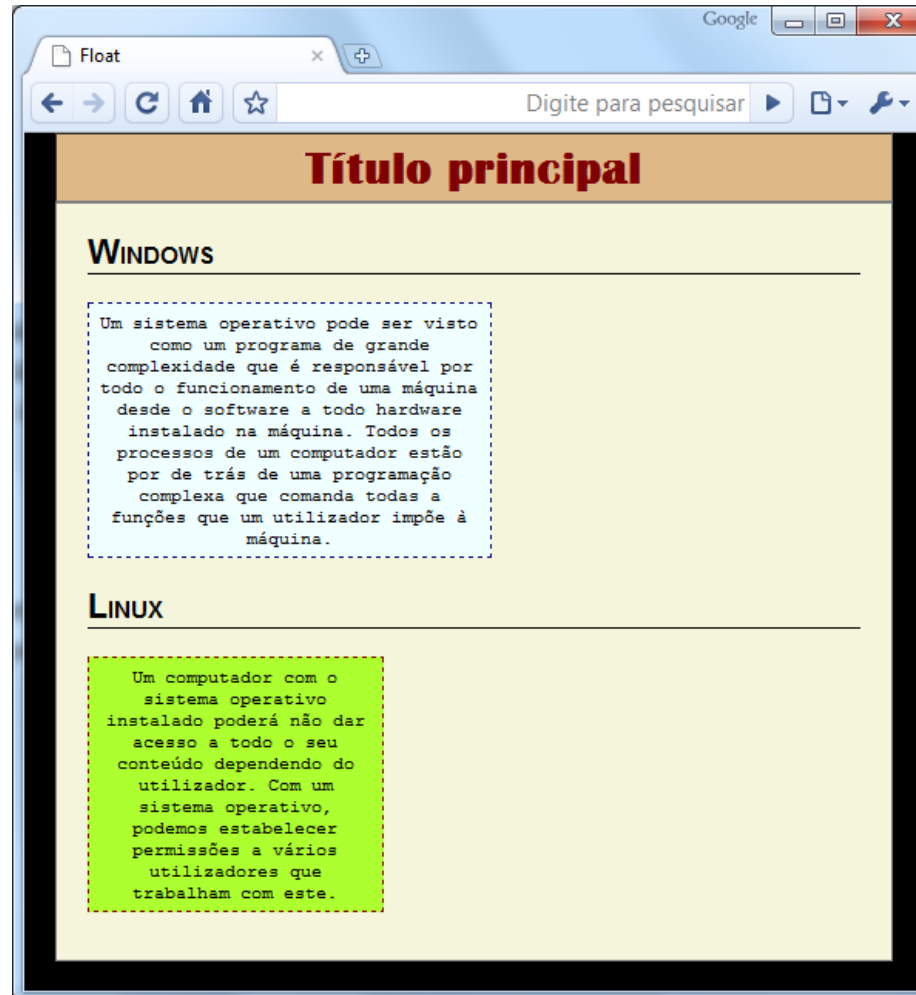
Google

Float

Digite para pesquisar

Título principal

WINDOWS

Um sistema operativo pode ser visto como um programa de grande complexidade que é responsável por todo o funcionamento de uma máquina desde o software a todo hardware instalado na máquina. Todos os processos de um computador estão por de trás de uma programação complexa que comanda todas a funções que um utilizador impõe à máquina.

LINUX

Um computador com o sistema operativo instalado poderá não dar acesso a todo o seu conteúdo dependendo do utilizador. Com um sistema operativo, podemos estabelecer permissões a vários utilizadores que trabalham com este.